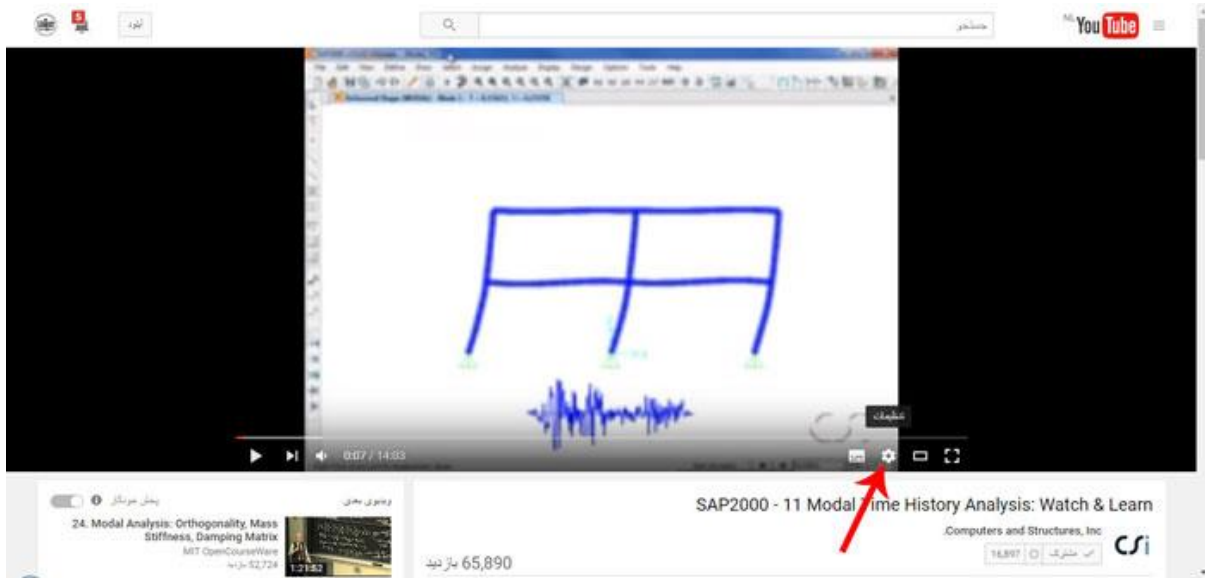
آپلود

جستجو

NL YouTube

تنظیمات

0:07 / 14:03

پخش خودکار

ویدیوی بعدی

24. Modal Analysis: Orthogonality, Mass Stiffness, Damping Matrix

MIT OpenCourseWare

52,724 بازدید

1:21:52

SAP2000 - 11 Modal Time History Analysis: Watch & Learn

Computers and Structures, Inc.

CSi

مشترک

16,897

65,890 بازدید